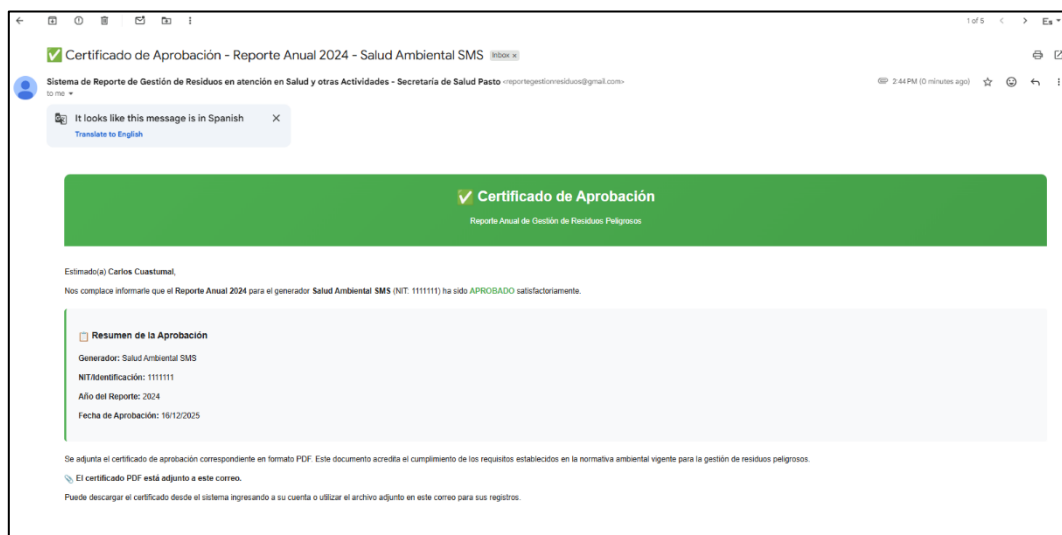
1 of 5

✅ Certificado de Aprobación - Reporte Anual 2024 - Salud Ambiental SMS Inbox ×

Sistema de Reporte de Gestión de Residuos en atención en Salud y otras Actividades - Secretaría de Salud Pasto <reportegestionresiduos@gmail.com>
to me

2:44 PM (0 minutes ago)

It looks like this message is in Spanish
Translate to English

✅ Certificado de Aprobación

Reporte Anual de Gestión de Residuos Peligrosos

Estimado(a) Carlos Cuastumal,

Nos complace informarle que el Reporte Anual 2024 para el generador Salud Ambiental SMS (NIT: 1111111) ha sido APROBADO satisfactoriamente.

📋 Resumen de la Aprobación

Generador: Salud Ambiental SMS

NIT/Identificación: 1111111

Año del Reporte: 2024

Fecha de Aprobación: 16/12/2025

Se adjunta el certificado de aprobación correspondiente en formato PDF. Este documento acredita el cumplimiento de los requisitos establecidos en la normativa ambiental vigente para la gestión de residuos peligrosos.

📎 El certificado PDF está adjunto a este correo.

Puede descargar el certificado desde el sistema ingresando a su cuenta o utilizar el archivo adjunto en este correo para sus registros.